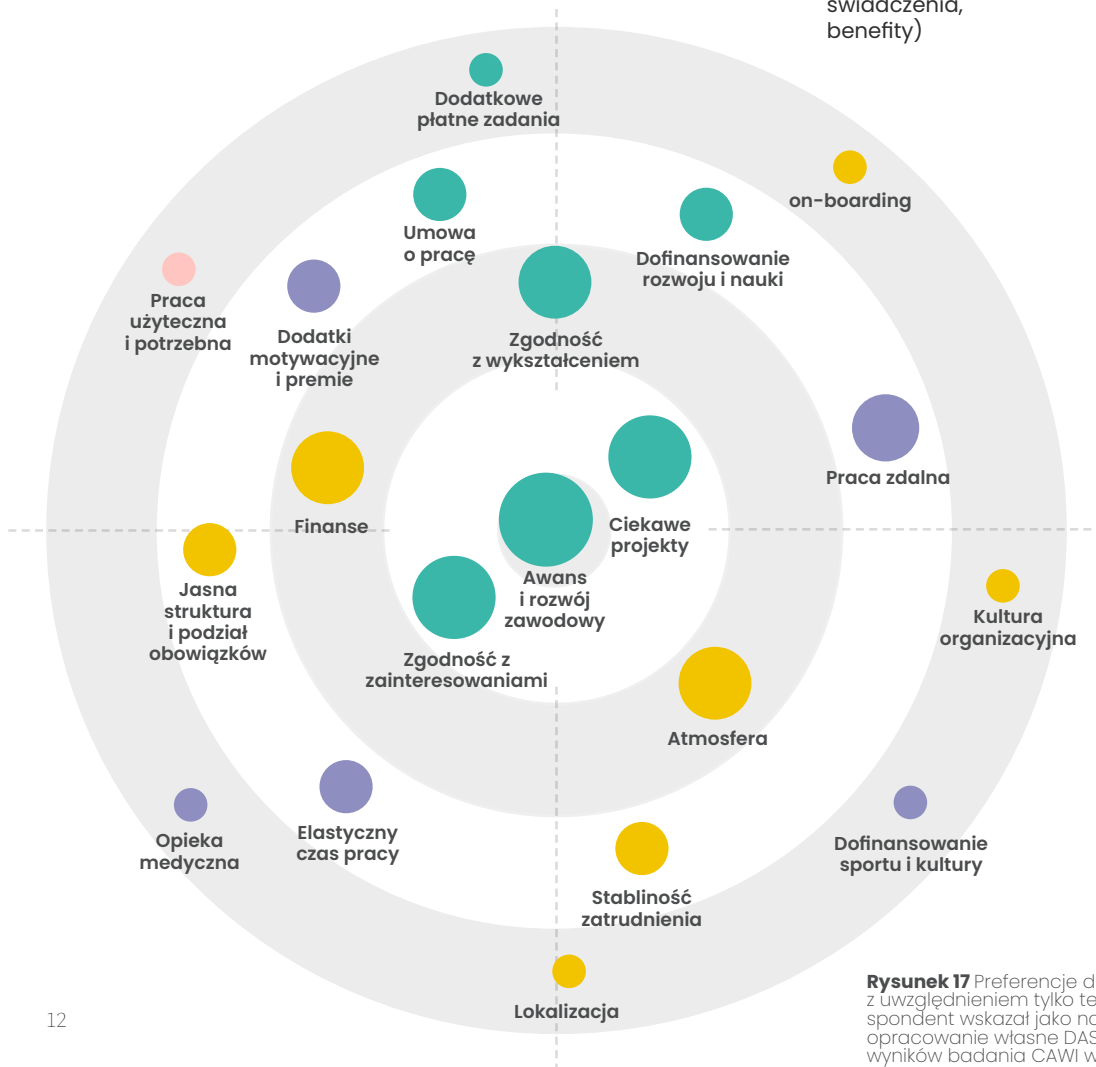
świadczenia, benefity)

Dodatkowe płatne zadania

on-boarding

Umowa o pracę

Dofinansowanie rozwoju i nauki

Praca użyteczna i potrzebna

Dodatki motywacyjne i premie

Zgodność z wykształceniem

Praca zdalna

Finanse

Ciekawe projekty

Jasna struktura i podział obowiązków

Awans i rozwój zawodowy

Kultura organizacyjna

Zgodność z zainteresowaniami

Atmosfera

Opieka medyczna

Elastyczny czas pracy

Dofinansowanie sportu i kultury

Stablinośc zatrudnienia

Lokalizacja

12

**Rysunek 17** Preferencje d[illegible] z uwzględnieniem tylko te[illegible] spondent wskazał jako na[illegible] opracowanie własne DAS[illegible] wyników badania CAWI w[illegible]